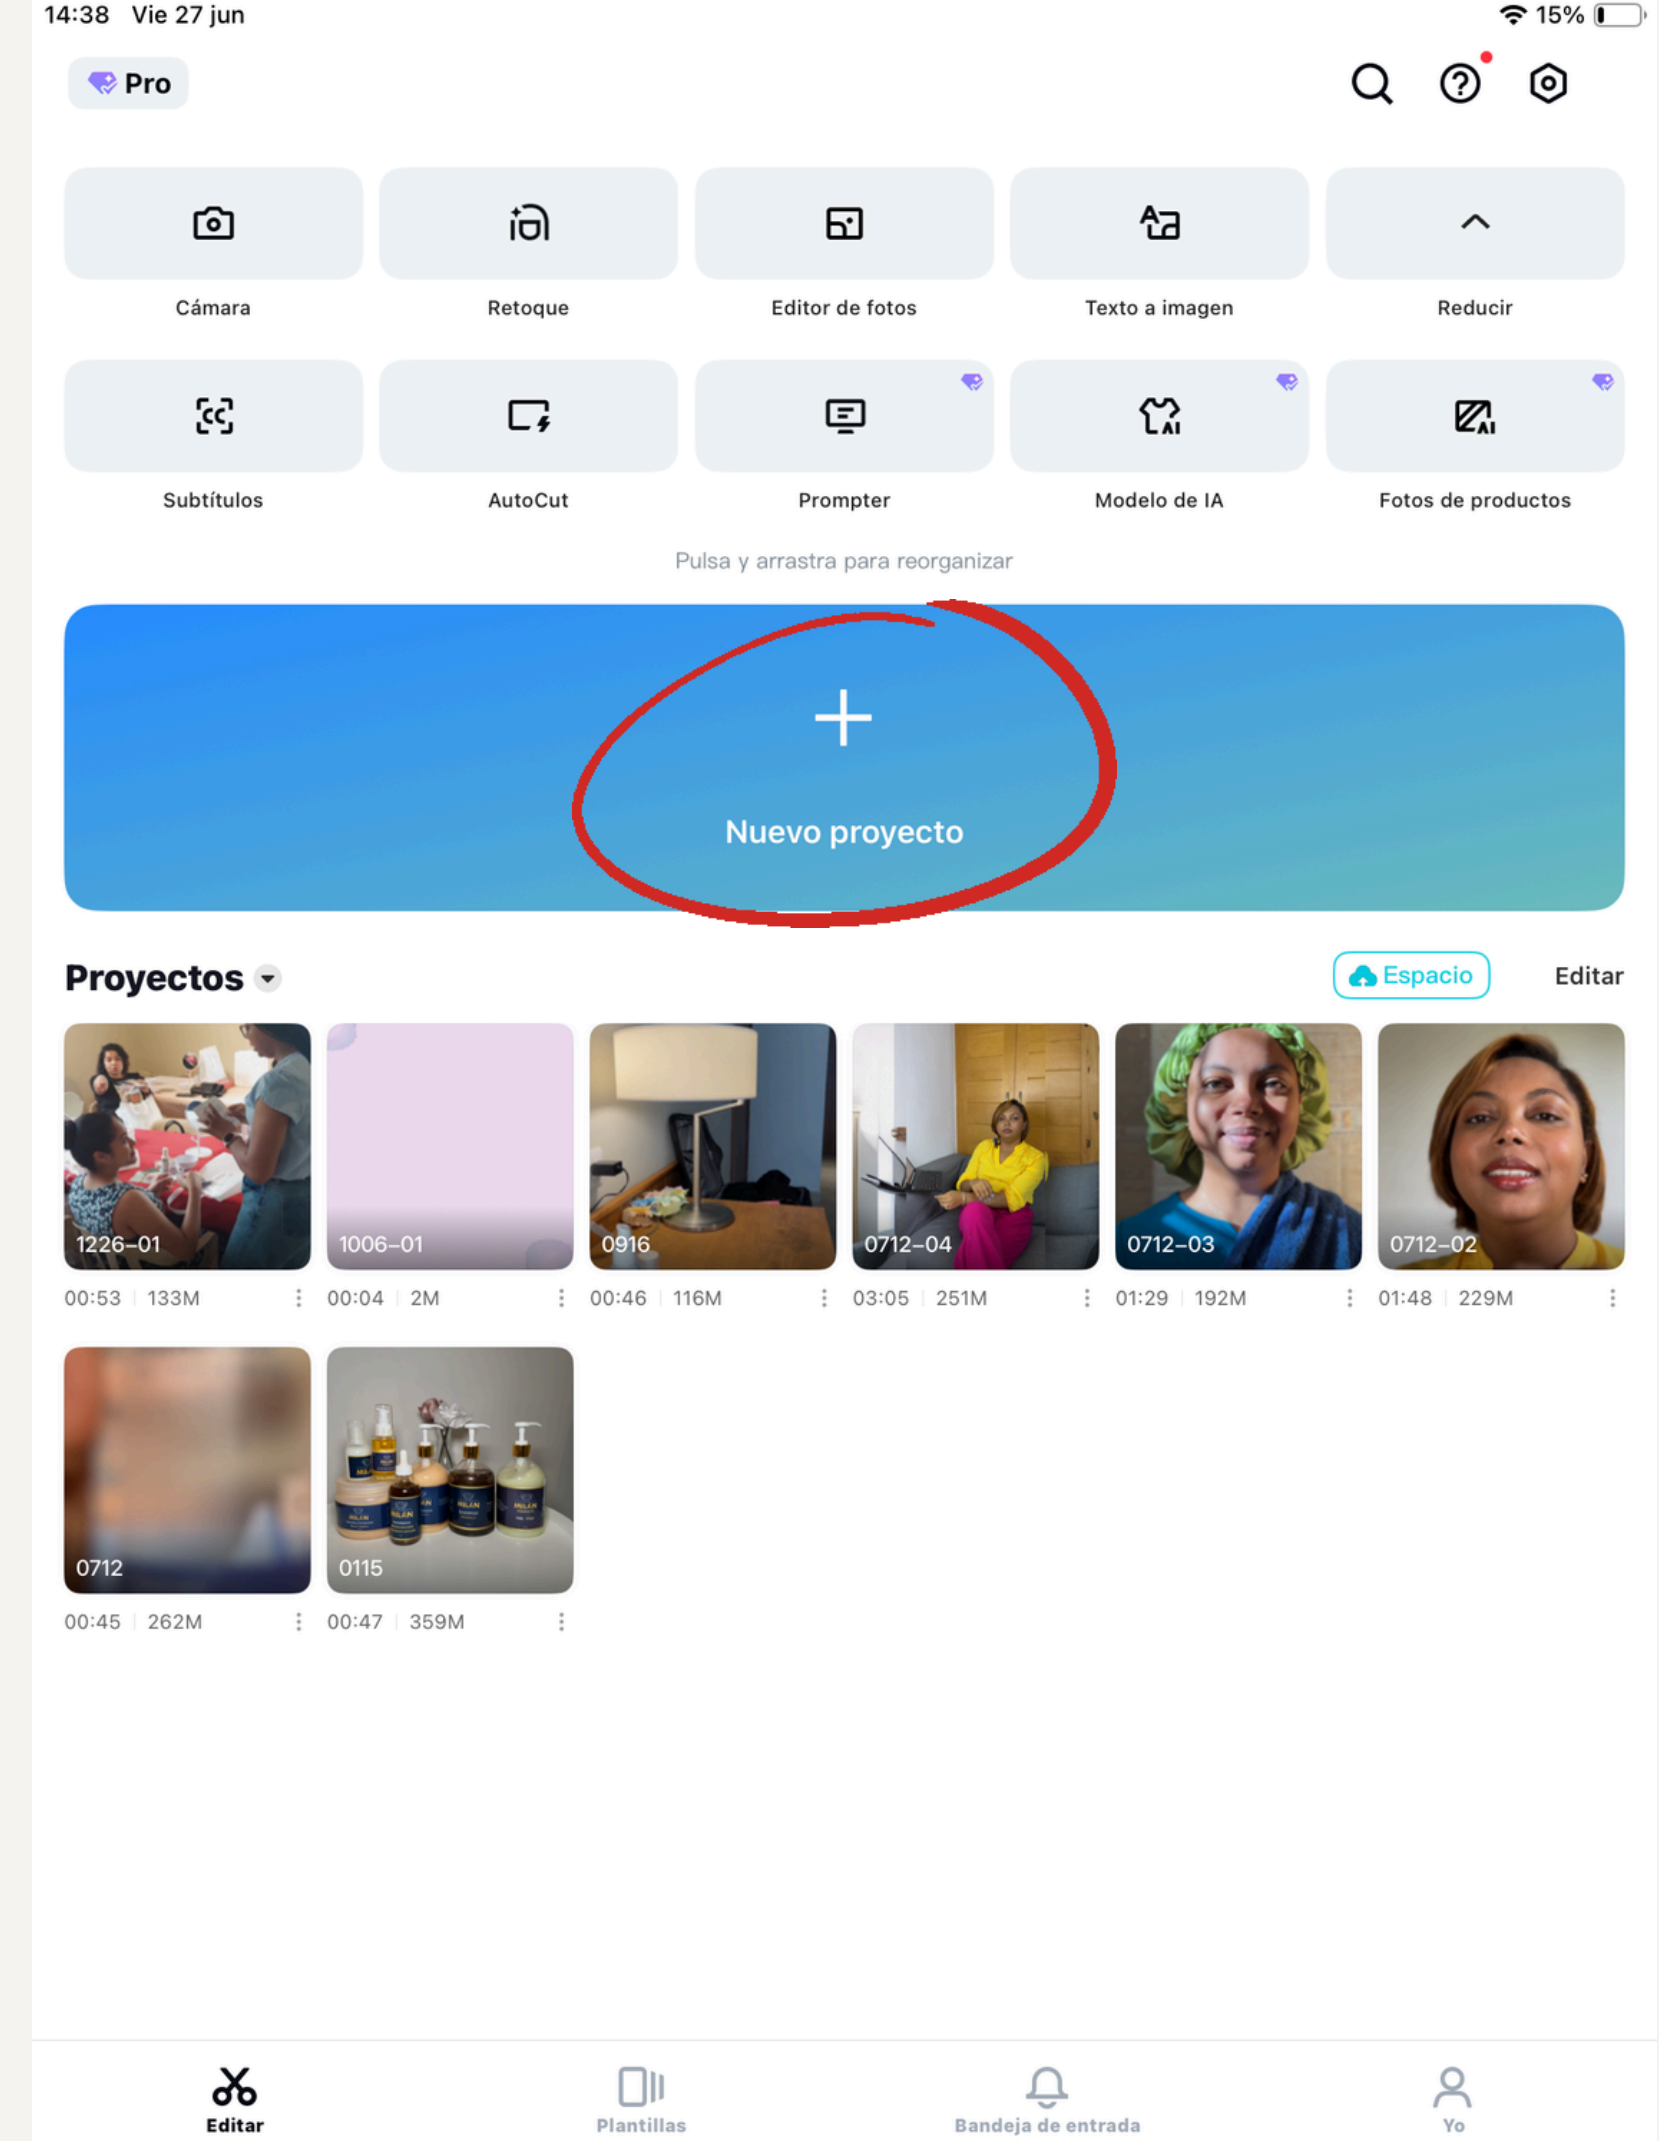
14:38 Vie 27 jun

15%

Pro

Cámara

Retoque

Editor de fotos

Texto a imagen

Reducir

Subtítulos

AutoCut

Prompter

Modelo de IA

Fotos de productos

Pulsa y arrastra para reorganizar

+

Nuevo proyecto

Proyectos

Espacio

Editar

1226–01
00:53 | 133M

1006–01
00:04 | 2M

0916
00:46 | 116M

0712–04
03:05 | 251M

0712–03
01:29 | 192M

0712–02
01:48 | 229M

0712
00:45 | 262M

0115
00:47 | 359M

Editar

Plantillas

Bandeja de entrada

Yo